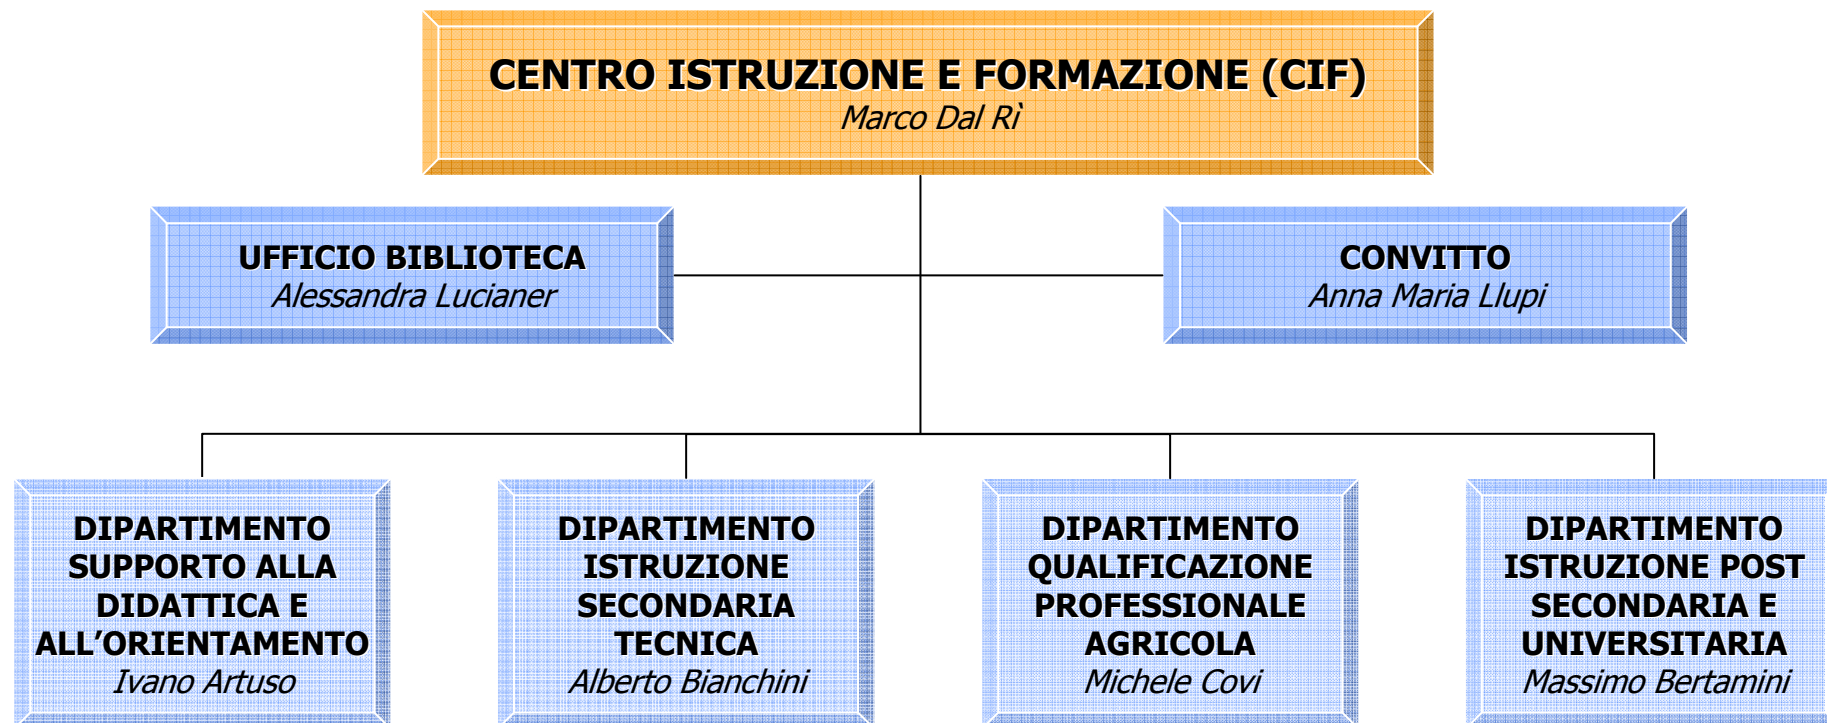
CENTRO ISTRUZIONE E FORMAZIONE (CIF)
Marco Dal Rì

UFFICIO BIBLIOTECA
Alessandra Lucianer

CONVITTO
Anna Maria Llupi

DIPARTIMENTO SUPPORTO ALLA DIDATTICA E ALL'ORIENTAMENTO
Ivano Artuso

DIPARTIMENTO ISTRUZIONE SECONDARIA TECNICA
Alberto Bianchini

DIPARTIMENTO QUALIFICAZIONE PROFESSIONALE AGRICOLA
Michele Covi

DIPARTIMENTO ISTRUZIONE POST SECONDARIA E UNIVERSITARIA
Massimo Bertamini